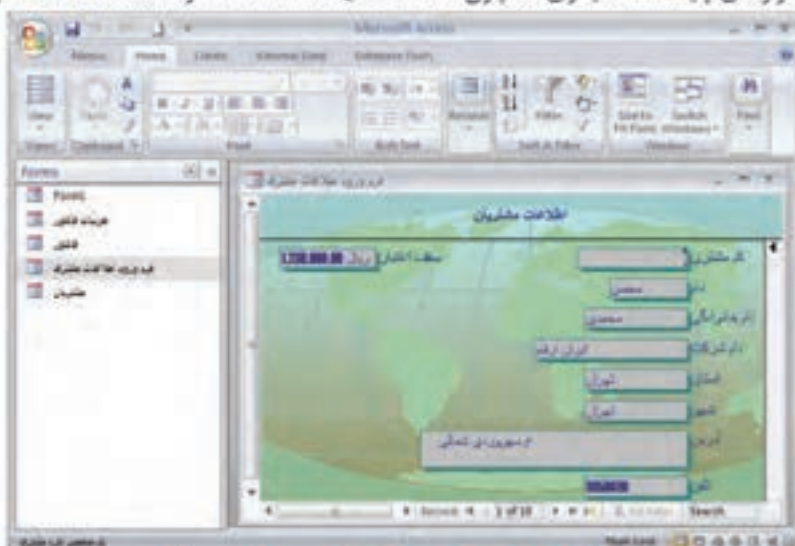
Microsoft Access

Home Create External Data Database Tools

View Paste Font Rich Text Records Sort & Filter Filter Size to Fit Form Switch Windows Window Find

Forms
Form1
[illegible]
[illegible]
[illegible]
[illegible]

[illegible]

اطلاعات مشتریان

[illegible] 1,200,000.00 ریال

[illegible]
محسن
محمدی
ایران ارقام
تهران
تهران
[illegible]

Record: 1 of 10 No Filter Search

Num Lock